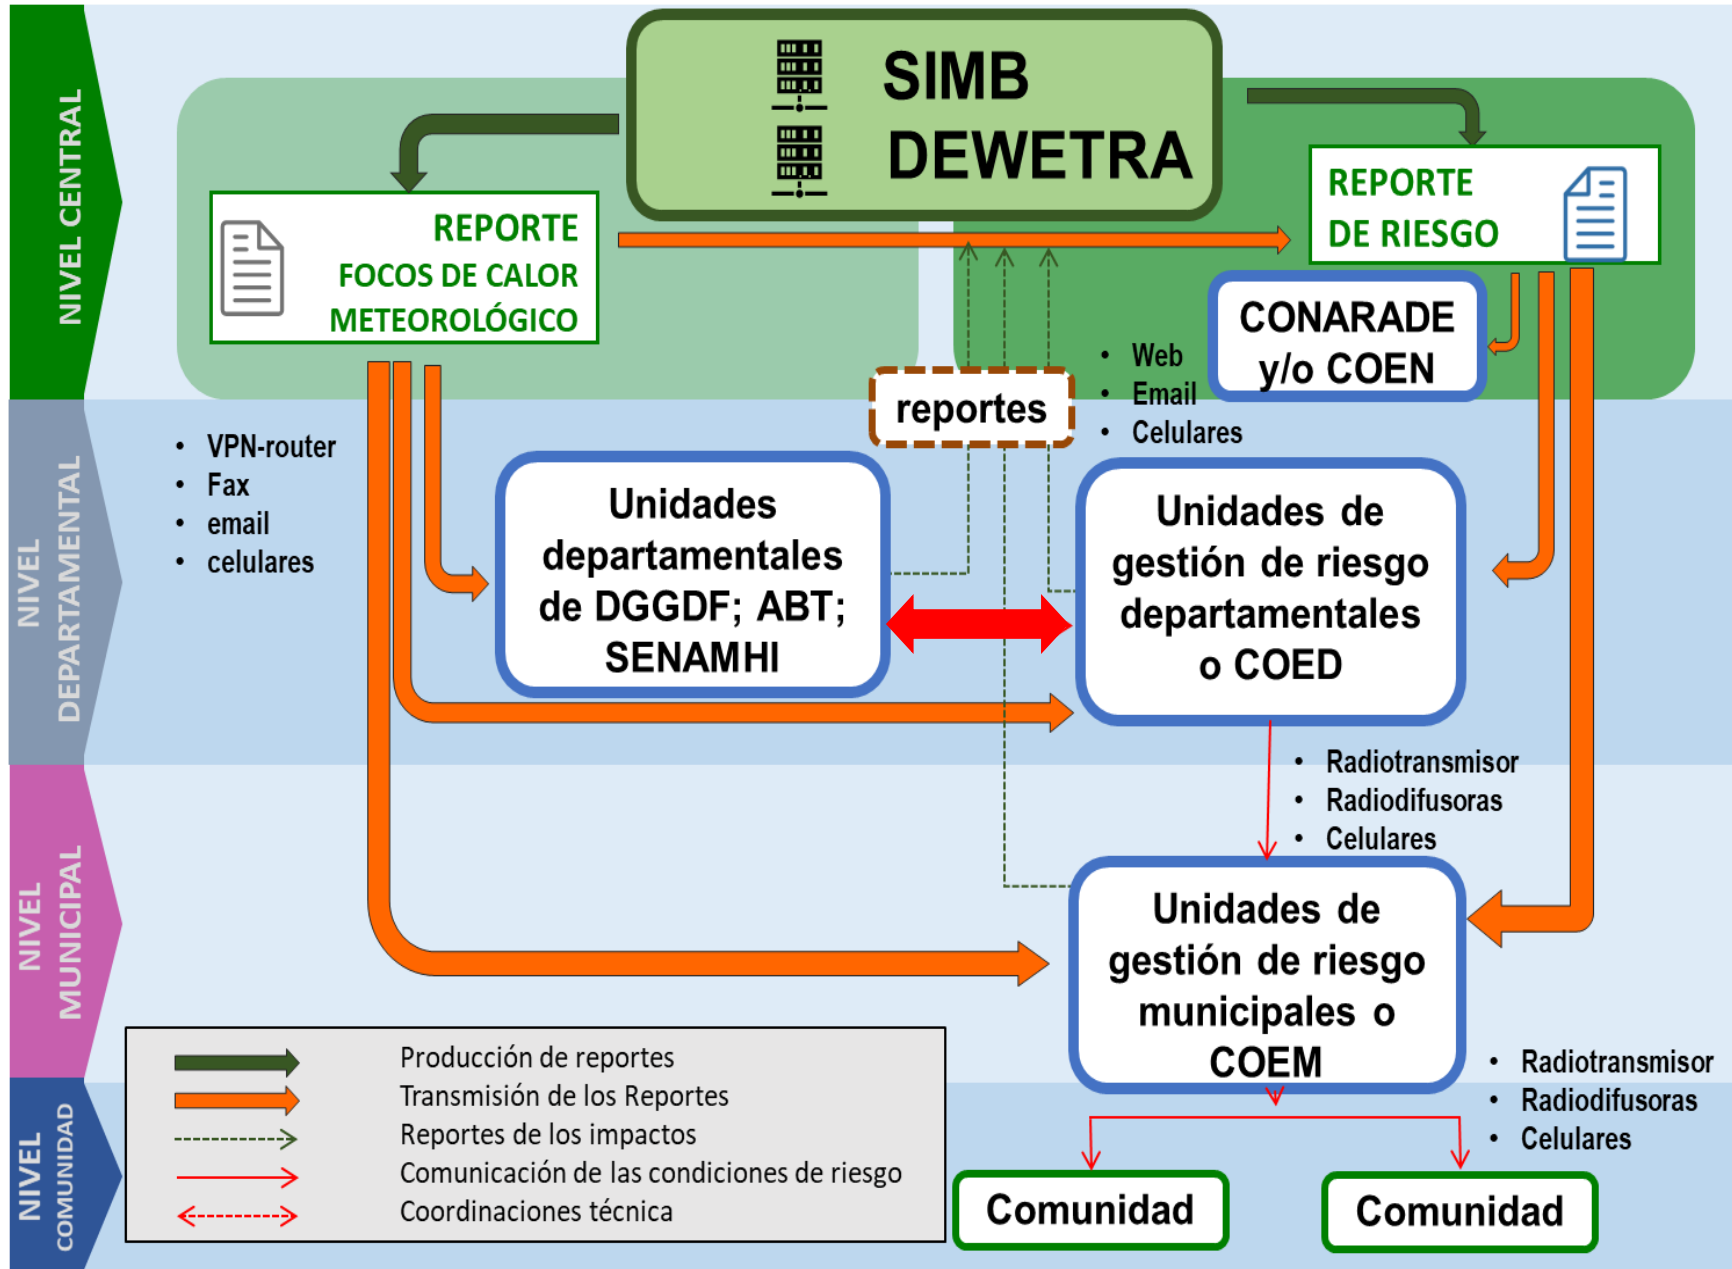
NIVEL CENTRAL

SIMB
DEWETRA

REPORTE
FOCOS DE CALOR
METEOROLÓGICO

REPORTE
DE RIESGO

CONARADE
y/o COEN

• Web
• Email
• Celulares

reportes

NIVEL DEPARTAMENTAL

• VPN-router
• Fax
• email
• celulares

Unidades departamentales de DGGDF; ABT; SENAMHI

Unidades de gestión de riesgo departamentales o COED

• Radiotransmisor
• Radiodifusoras
• Celulares

NIVEL MUNICIPAL

Unidades de gestión de riesgo municipales o COEM

• Radiotransmisor
• Radiodifusoras
• Celulares

NIVEL COMUNIDAD

Producción de reportes
Transmisión de los Reportes
Reportes de los impactos
Comunicación de las condiciones de riesgo
Coordinaciones técnica

Comunidad

Comunidad